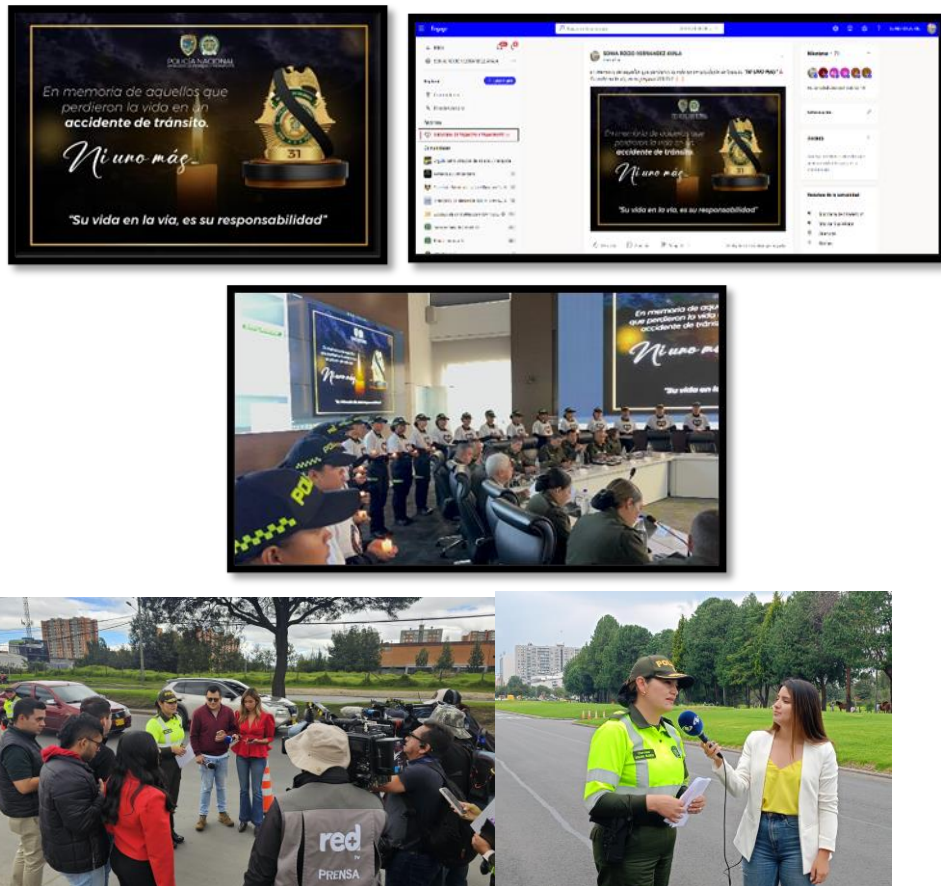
POLICÍA NACIONAL

En memoria de aquellos que perdieron la vida en un accidente de tránsito.

Ni uno más

31

"Su vida en la vía, es su responsabilidad"

Engage

SONIA ROCIO HERNANDEZ AVILA

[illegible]

En memoria de aquellos que perdieron la vida en un accidente de tránsito.

Ni uno más

"Su vida en la vía, es su responsabilidad"

En memoria de aquellos que perdieron la vida en un accidente de tránsito

Ni uno más

"Su vida en la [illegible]

POLICÍA

red

PRENSA

POL